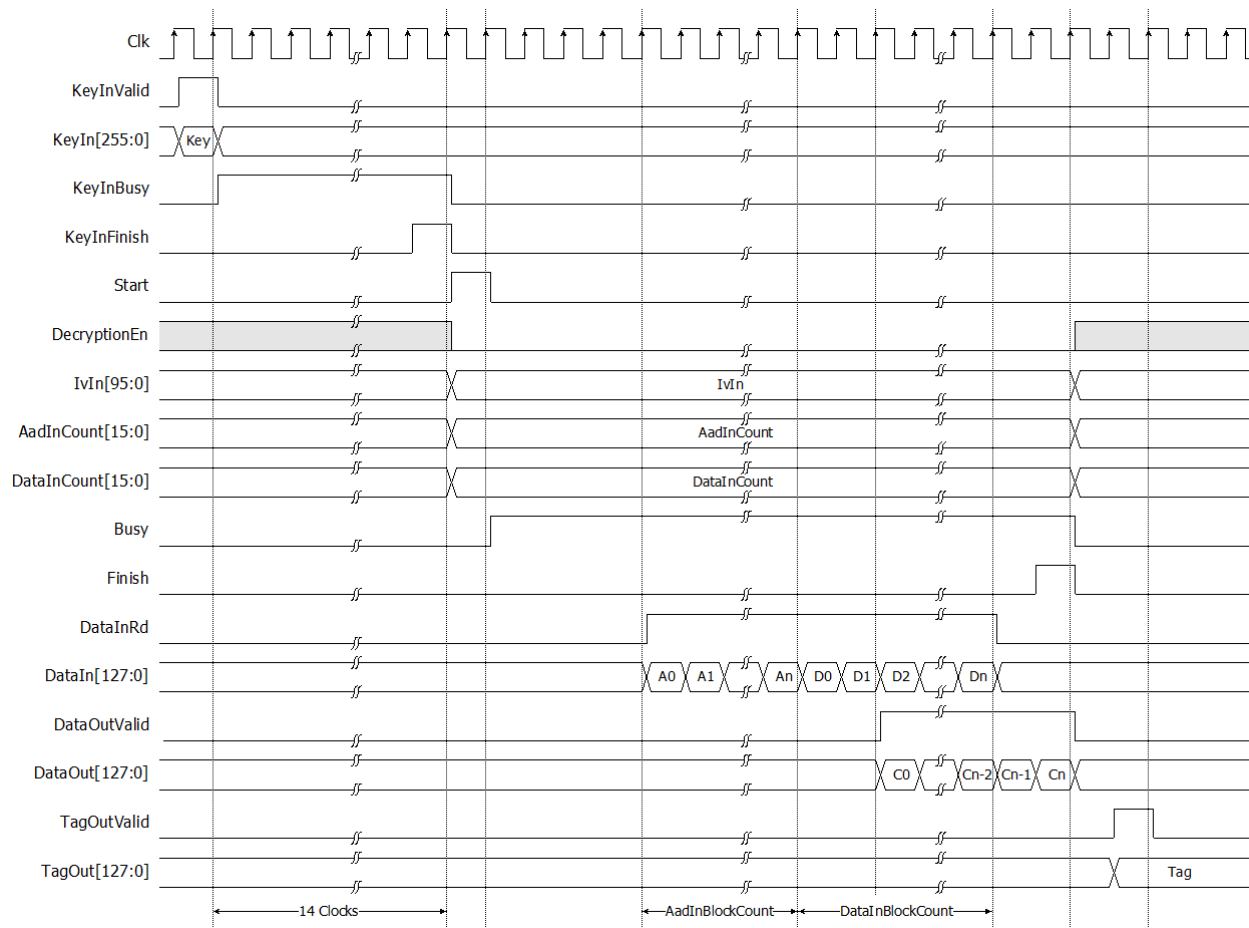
Clk
KeyInValid
KeyIn[255:0]
Key
KeyInBusy
KeyInFinish
Start
DecryptionEn
IvIn[95:0]
IvIn
AadInCount[15:0]
AadInCount
DataInCount[15:0]
DataInCount
Busy
Finish
DataInRd
DataIn[127:0]
A0
A1
An
D0
D1
D2
Dn
DataOutValid
DataOut[127:0]
C0
Cn-2
Cn-1
Cn
TagOutValid
TagOut[127:0]
Tag
14 Clocks
AadInBlockCount
DataInBlockCount